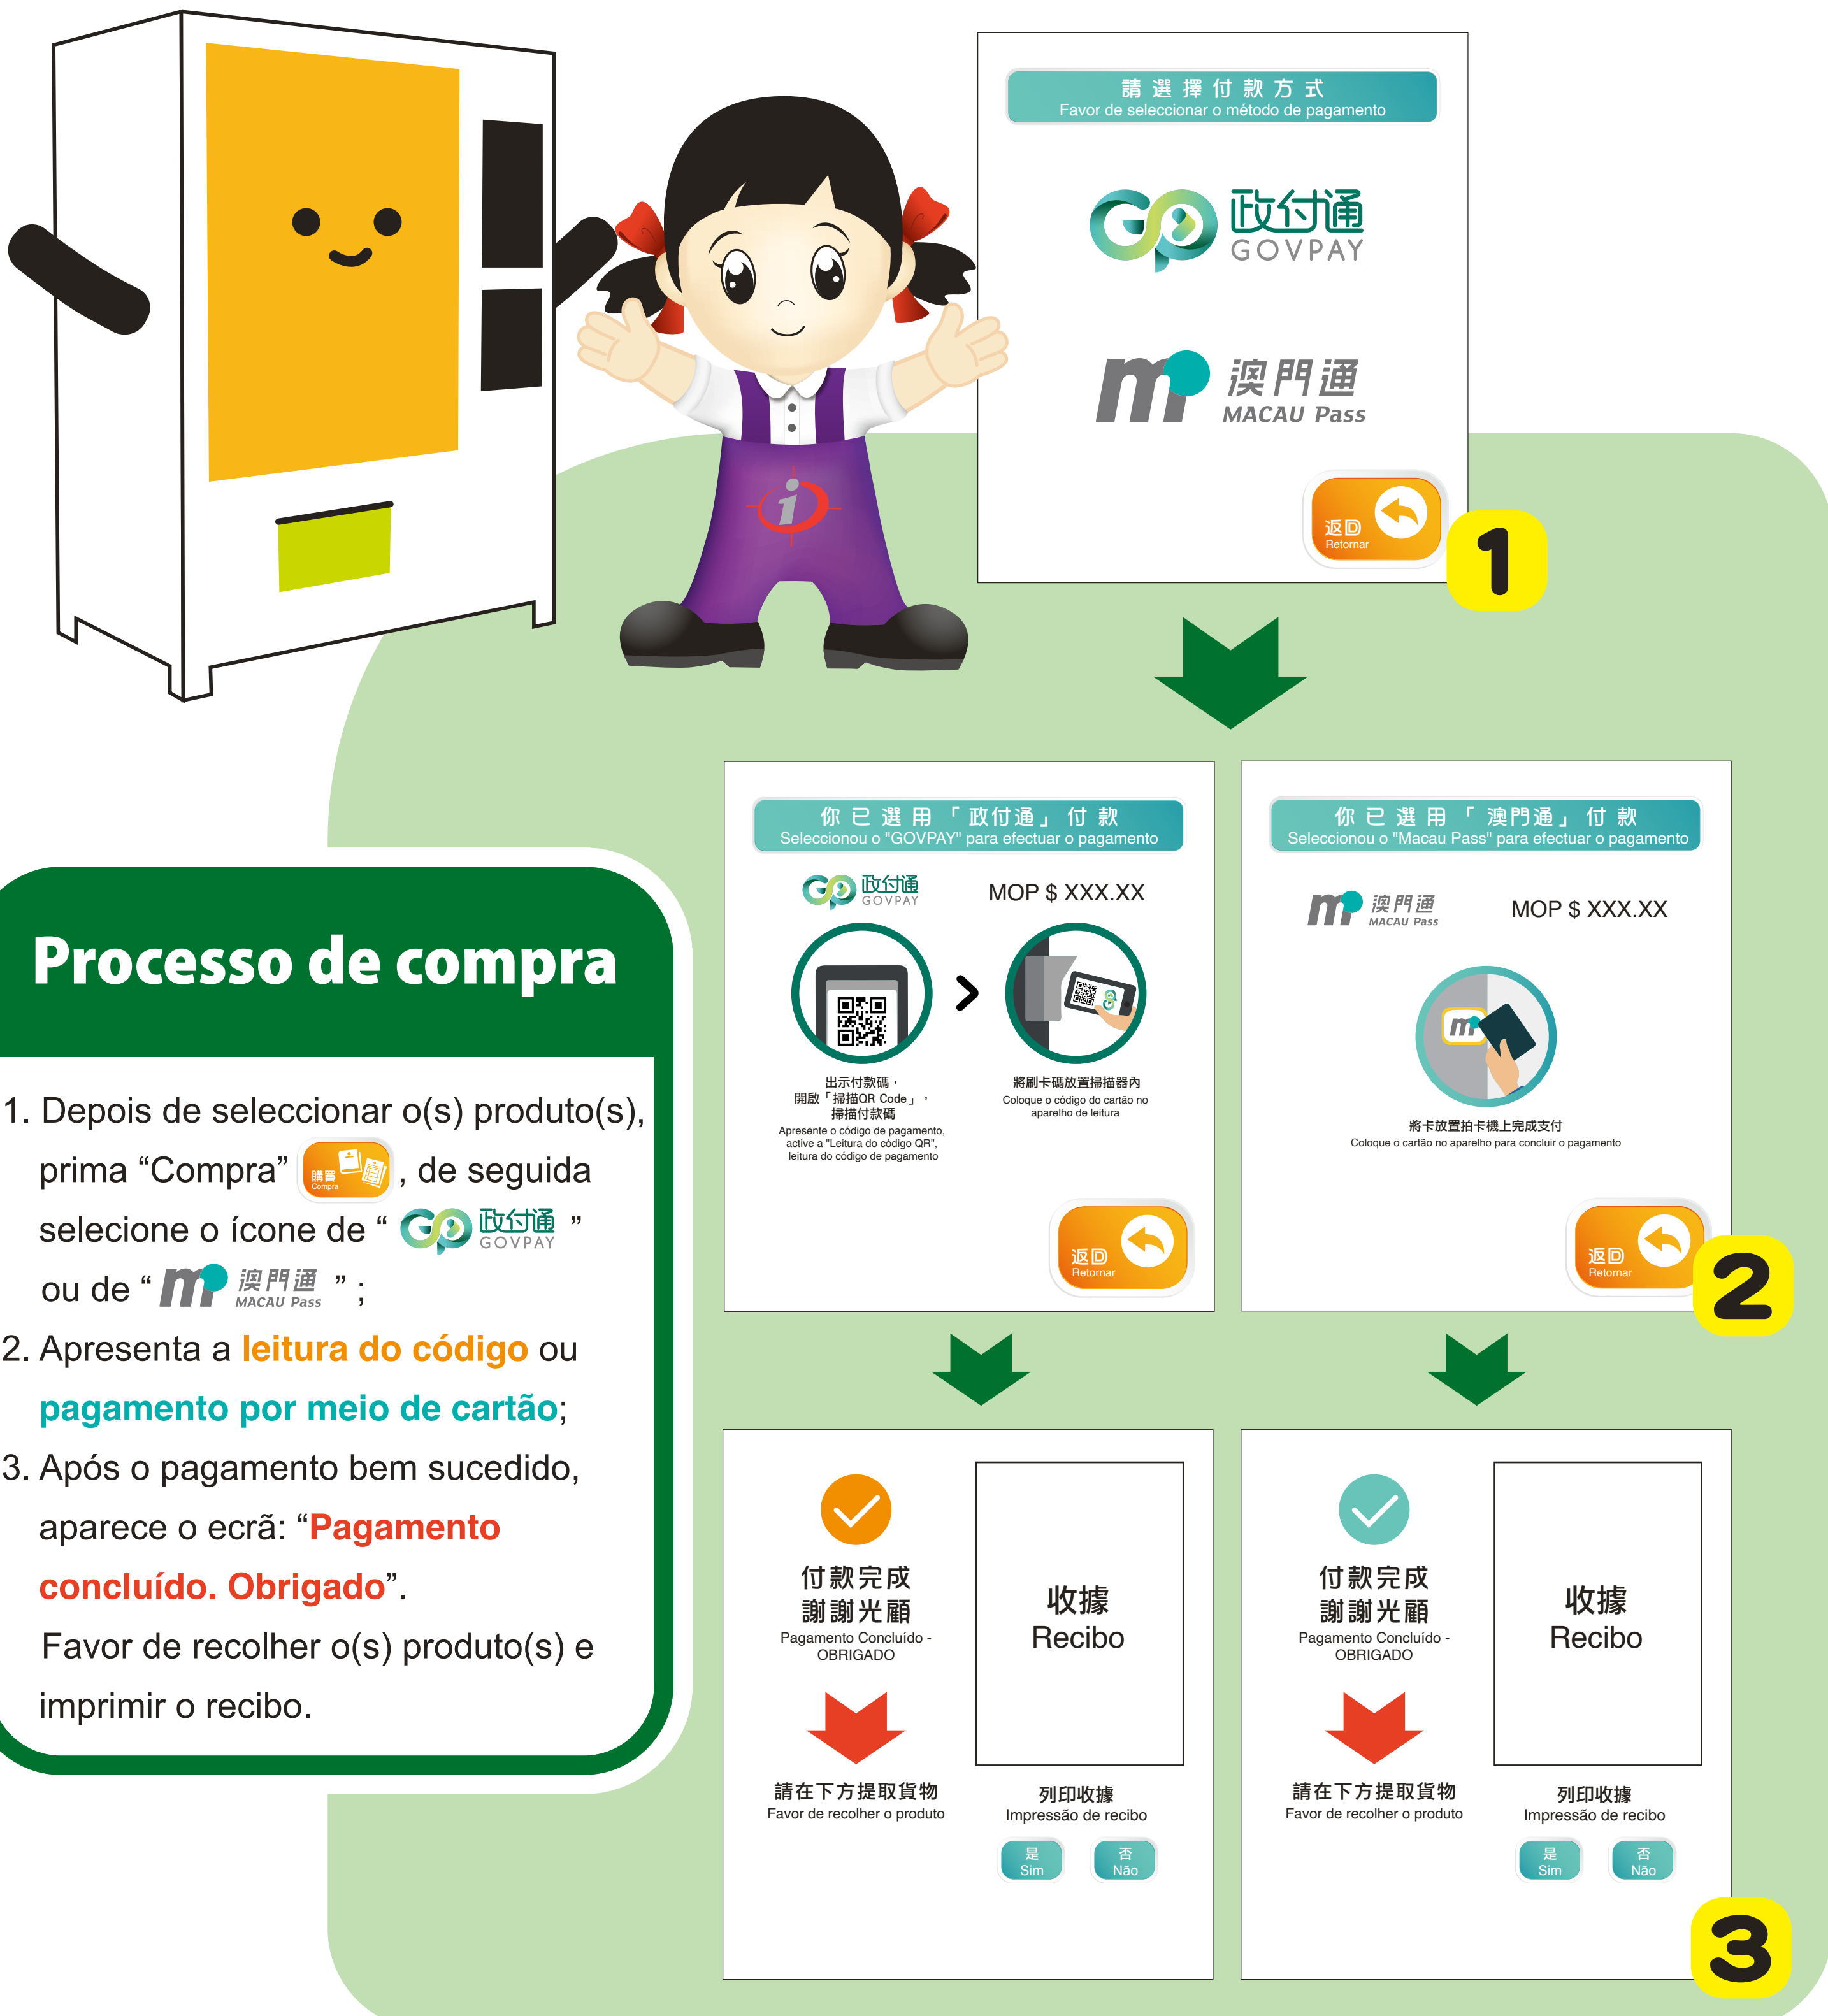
請選擇付款方式
Favor de seleccionar o método de pagamento

政付通
GOVPAY

澳門通
MACAU Pass

返回
Retornar

1

你已選用「政付通」付款
Seleccionou o "GOVPAY" para efectuar o pagamento

政付通
GOVPAY

MOP $ XXX.XX

出示付款碼，
開啟「掃描QR Code」，
掃描付款碼
Apresente o código de pagamento, active a "Leitura do código QR", leitura do código de pagamento

將刷卡碼放置掃描器內
Coloque o código do cartão no aparelho de leitura

返回
Retornar

你已選用「澳門通」付款
Seleccionou o "Macau Pass" para efectuar o pagamento

澳門通
MACAU Pass

MOP $ XXX.XX

將卡放置拍卡機上完成支付
Coloque o cartão no aparelho para concluir o pagamento

返回
Retornar

2

Processo de compra

1. Depois de seleccionar o(s) produto(s), prima “Compra” 購買 Compra, de seguida selecione o ícone de “ 政付通 GOVPAY ” ou de “ 澳門通 MACAU Pass ” ;

2. Apresenta a leitura do código ou pagamento por meio de cartão;

3. Após o pagamento bem sucedido, aparece o ecrã: “Pagamento concluído. Obrigado”.
Favor de recolher o(s) produto(s) e imprimir o recibo.

付款完成
謝謝光顧
Pagamento Concluído - OBRIGADO

請在下方提取貨物
Favor de recolher o produto

收據
Recibo

列印收據
Impressão de recibo

是
Sim

否
Não

付款完成
謝謝光顧
Pagamento Concluído - OBRIGADO

請在下方提取貨物
Favor de recolher o produto

收據
Recibo

列印收據
Impressão de recibo

是
Sim

否
Não

3